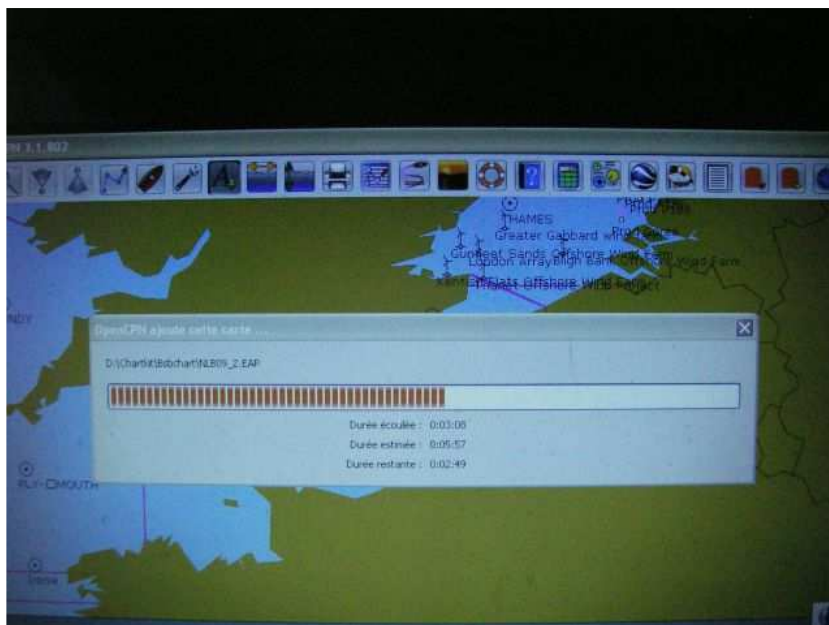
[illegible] 1.1.802

THAMES
Greater Gabbard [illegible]
Gunfleet Sands Offshore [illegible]
London Array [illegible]
Kentish Flats Offshore Wind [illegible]

OpenCPN ajoute cette carte ...

D:\Chartkit\Bsbchart\NLB09_2.EAP

Durée écoulée : 0:03:08
Durée estimée : 0:05:57
Durée restante : 0:02:49

PLYMOUTH